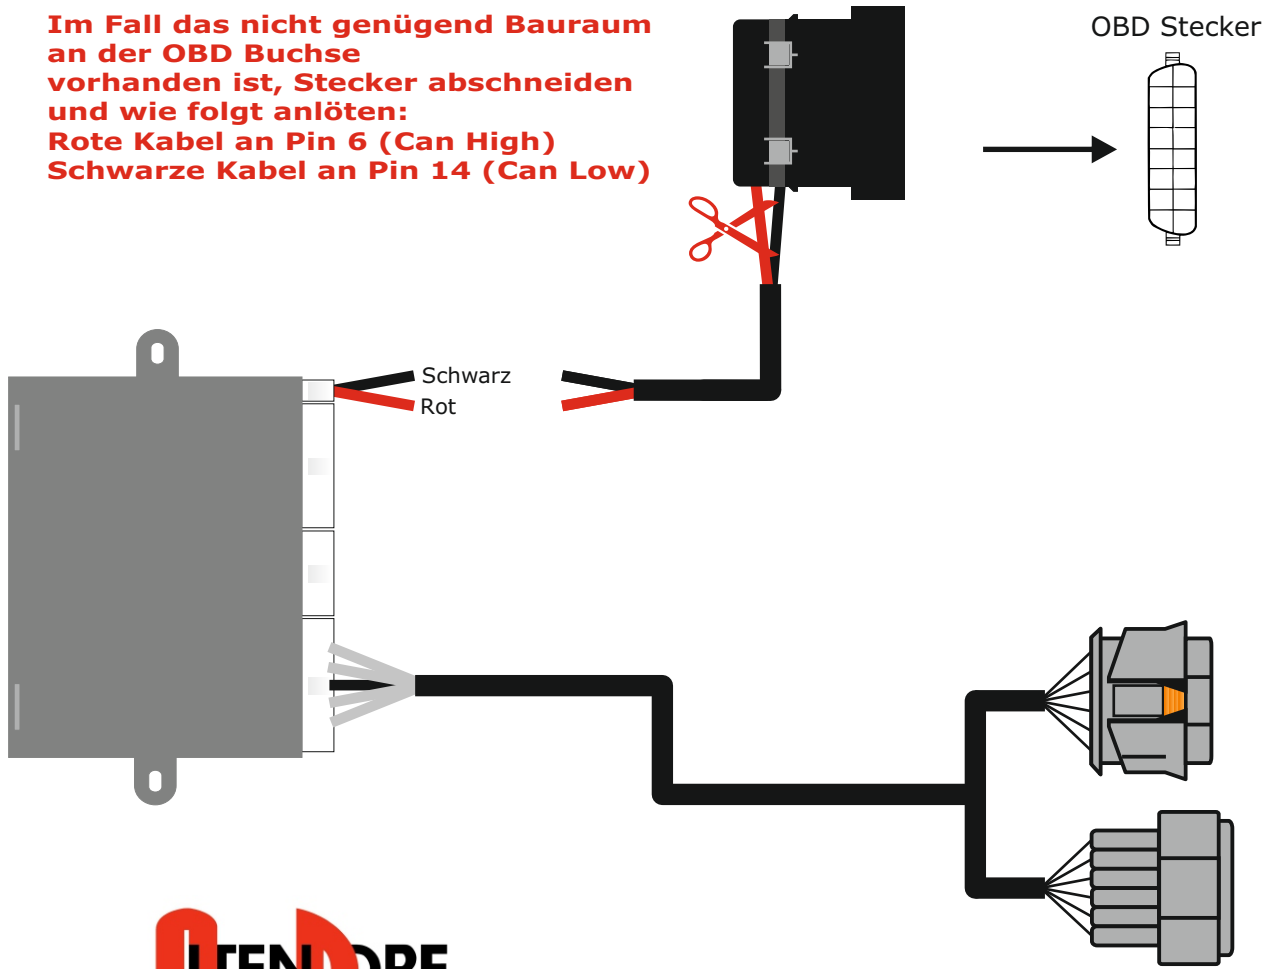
Im Fall das nicht genügend Bauraum an der OBD Buchse vorhanden ist, Stecker abschneiden und wie folgt anlöten:
Rote Kabel an Pin 6 (Can High)
Schwarze Kabel an Pin 14 (Can Low)

OBD Stecker

Schwarz
Rot

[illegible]